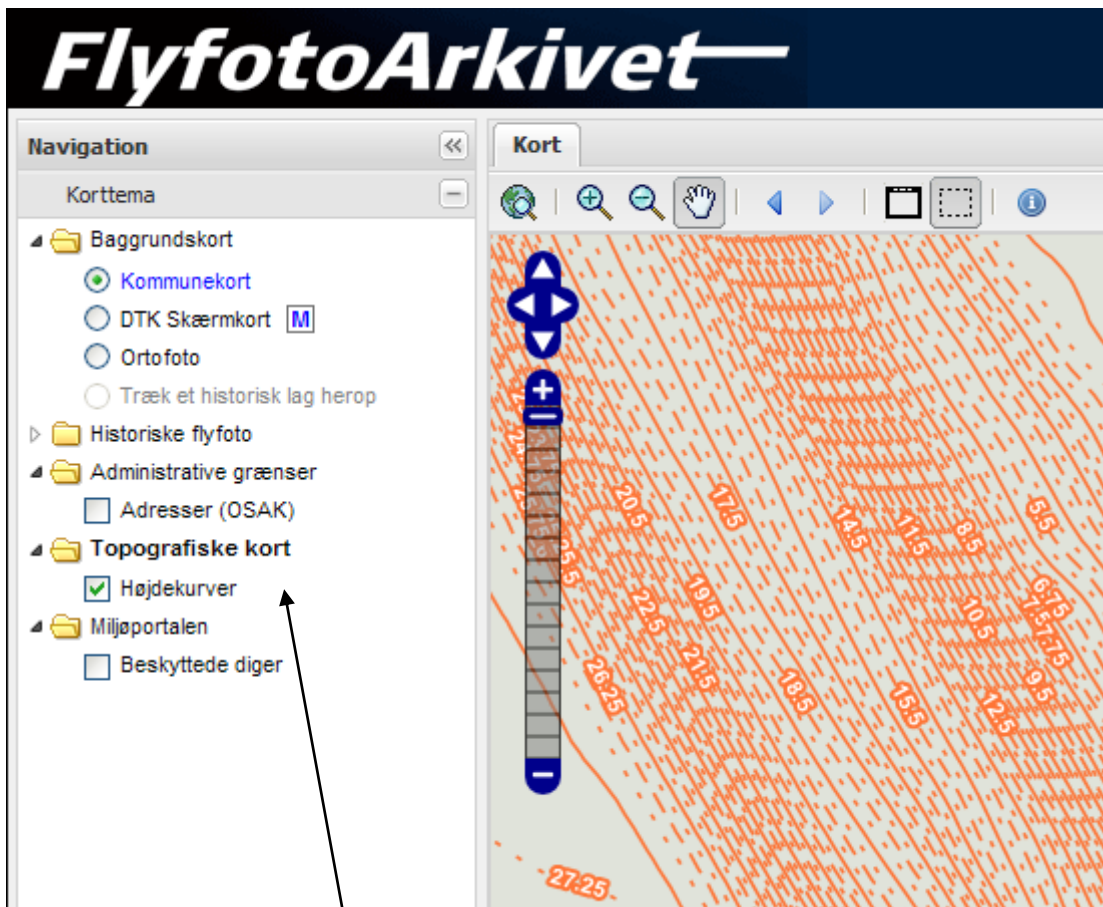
FlyfotoArkivet

Navigation

Korttema

Baggrundskort

Kommunekort

DTK Skærmkort M

Ortofoto

Træk et historisk lag herop

Historiske flyfoto

Administrative grænser

Adresser (OSAK)

Topografiske kort

Højdekurver

Miljøportalen

Beskyttede diger

Kort

20.5 17.5 14.5 11.5 8.5 5.5 25.5 22.5 19.5 10.5 6.75 7.5 7.75 21.5 9.5 26.25 18.5 15.5 12.5 27.25